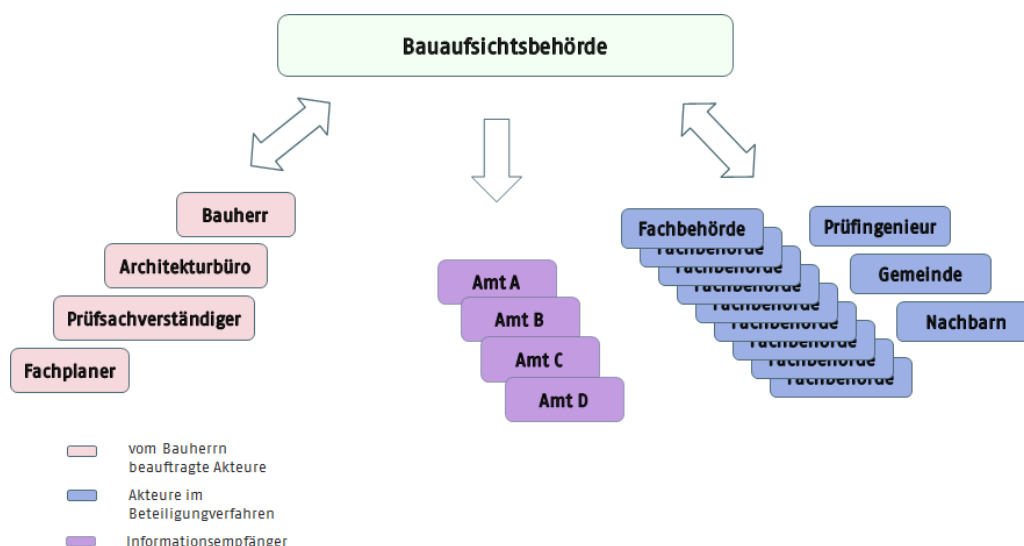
Bauaufsichtsbehörde

Bauherr

Architekturbüro

Prüfsachverständiger

Fachplaner

Amt A

Amt B

Amt C

Amt D

Fachbehörde

Fachbehörde

Fachbehörde

Fachbehörde

Fachbehörde

Fachbehörde

Fachbehörde

Fachbehörde

Fachbehörde

Prüfingenieur

Gemeinde

Nachbarn

vom Bauherrn beauftragte Akteure

Akteure im Beteiligungverfahren

Informationsempfänger